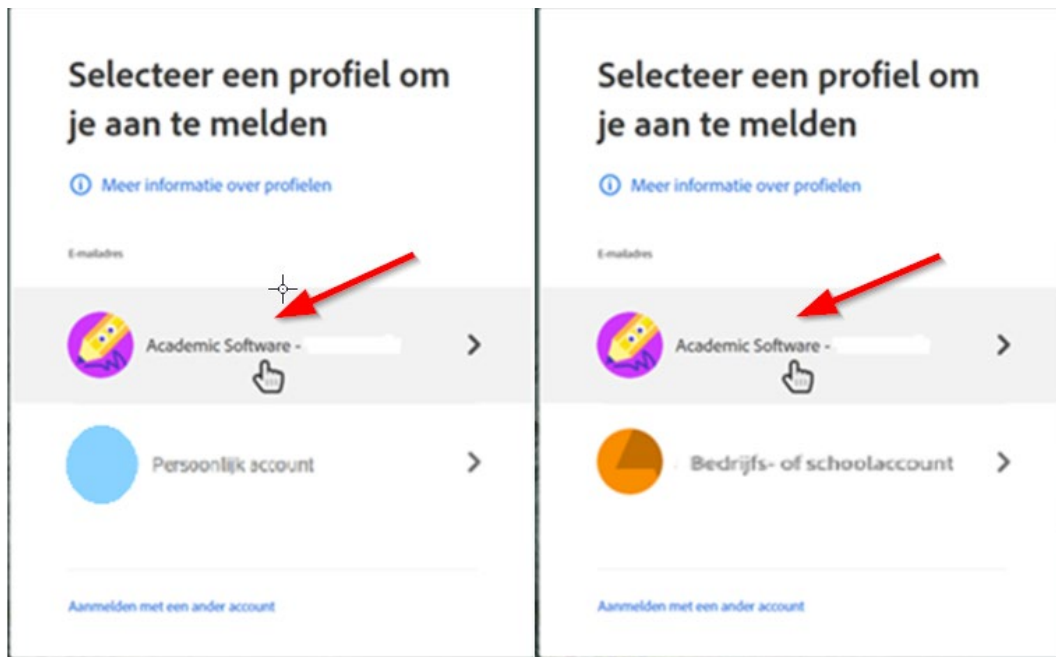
Selecteer een profiel om je aan te melden

Meer informatie over profielen

E-mailadres

Academic Software -

Persoonlijk account

Aanmelden met een ander account

Selecteer een profiel om je aan te melden

Meer informatie over profielen

E-mailadres

Academic Software -

Bedrijfs- of schoolaccount

Aanmelden met een ander account